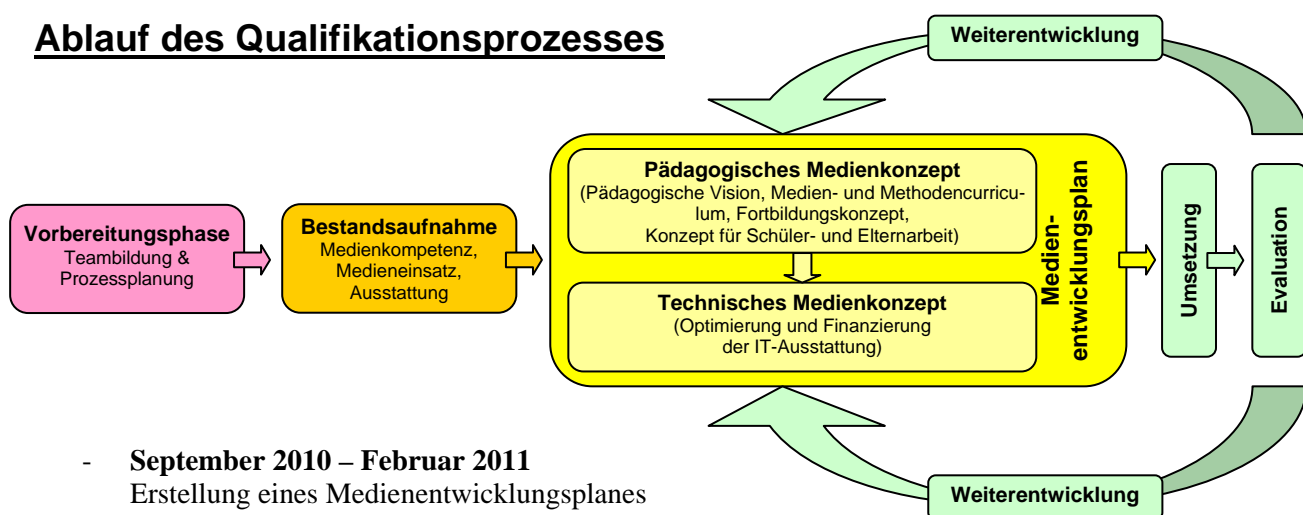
Ablauf des Qualifikationsprozesses

Weiterentwicklung

Vorbereitungsphase
Teambildung & Prozessplanung

Bestandsaufnahme
Medienkompetenz, Medieneinsatz, Ausstattung

Pädagogisches Medienkonzept
(Pädagogische Vision, Medien- und Methodencurriculum, Fortbildungskonzept, Konzept für Schüler- und Elternarbeit)

Technisches Medienkonzept
(Optimierung und Finanzierung der IT-Ausstattung)

Medienentwicklungsplan

Umsetzung

Evaluation

Weiterentwicklung

- **September 2010 – Februar 2011**
Erstellung eines Medienentwicklungsplanes